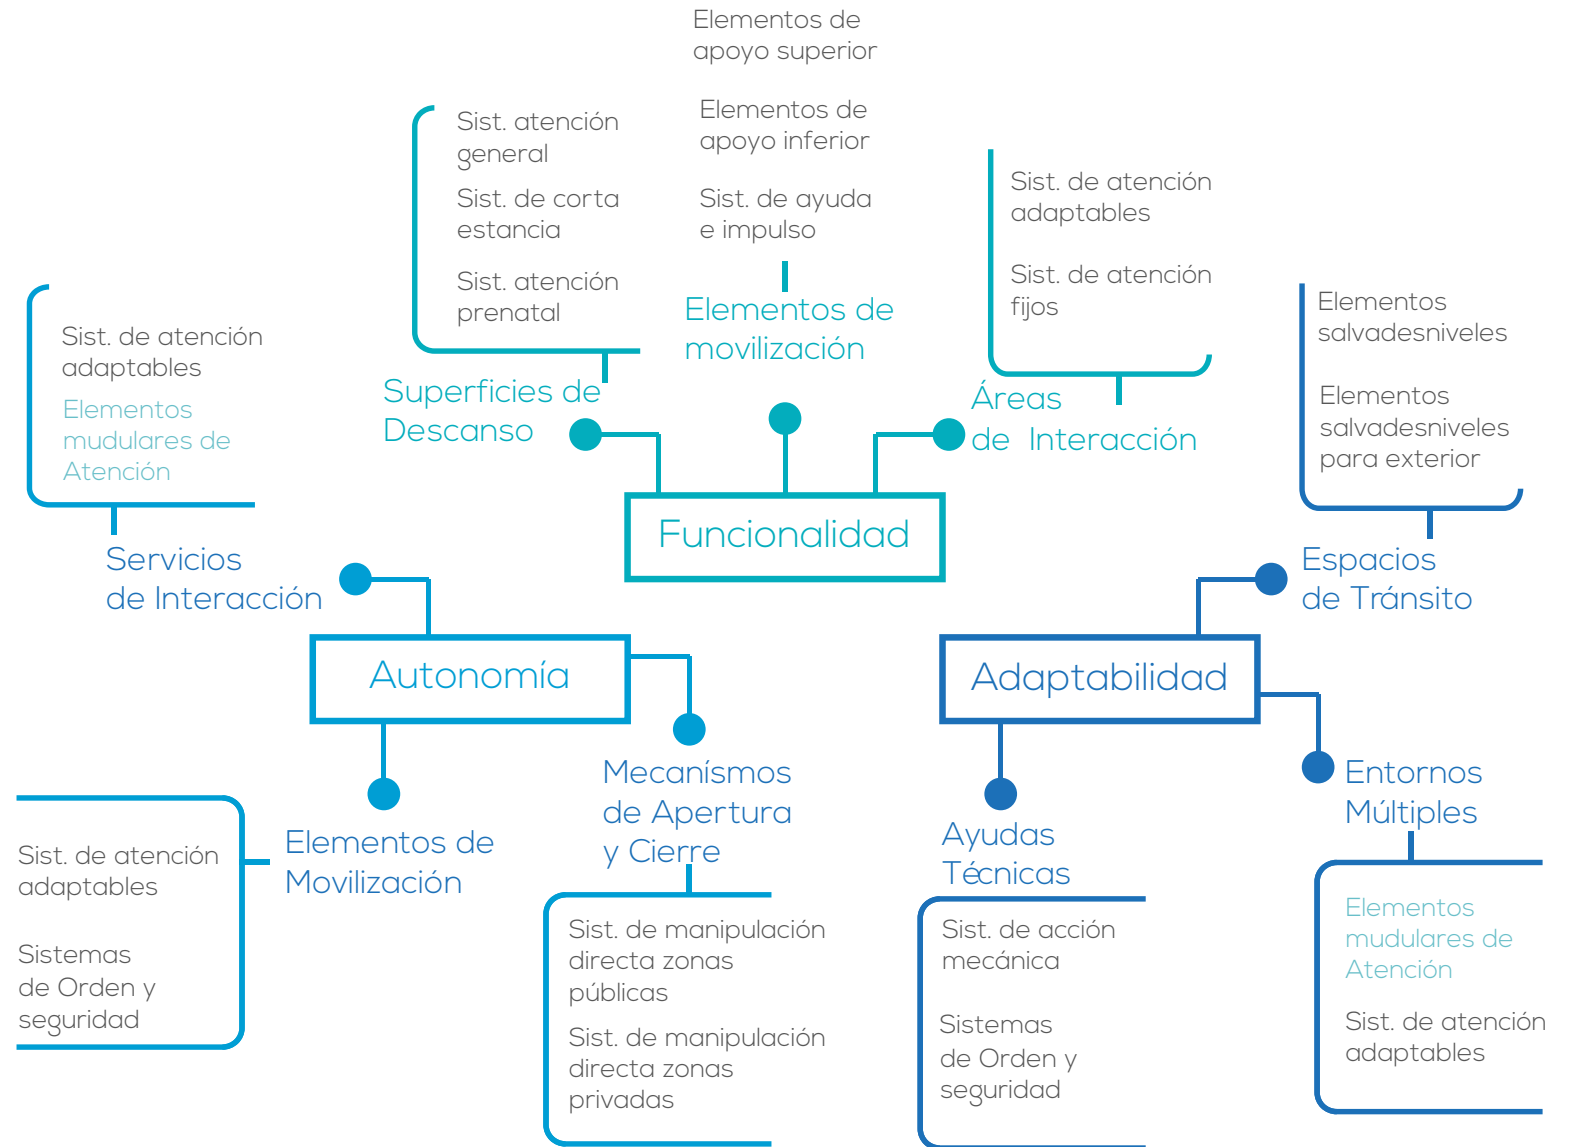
Elementos de apoyo superior

Elementos de apoyo inferior

Sist. de ayuda e impulso

Elementos de movilización

Sist. atención general

Sist. de corta estancia

Sist. atención prenatal

Superficies de Descanso

Sist. de atención adaptables

Sist. de atención fijos

Áreas de Interacción

Funcionalidad

Sist. de atención adaptables

Elementos mudulares de Atención

Servicios de Interacción

Elementos salvadesniveles

Elementos salvadesniveles para exterior

Espacios de Tránsito

Autonomía

Adaptabilidad

Sist. de atención adaptables

Sistemas de Orden y seguridad

Elementos de Movilización

Mecanísmos de Apertura y Cierre

Sist. de manipulación directa zonas públicas

Sist. de manipulación directa zonas privadas

Ayudas Técnicas

Sist. de acción mecánica

Sistemas de Orden y seguridad

Entornos Múltiples

Elementos mudulares de Atención

Sist. de atención adaptables